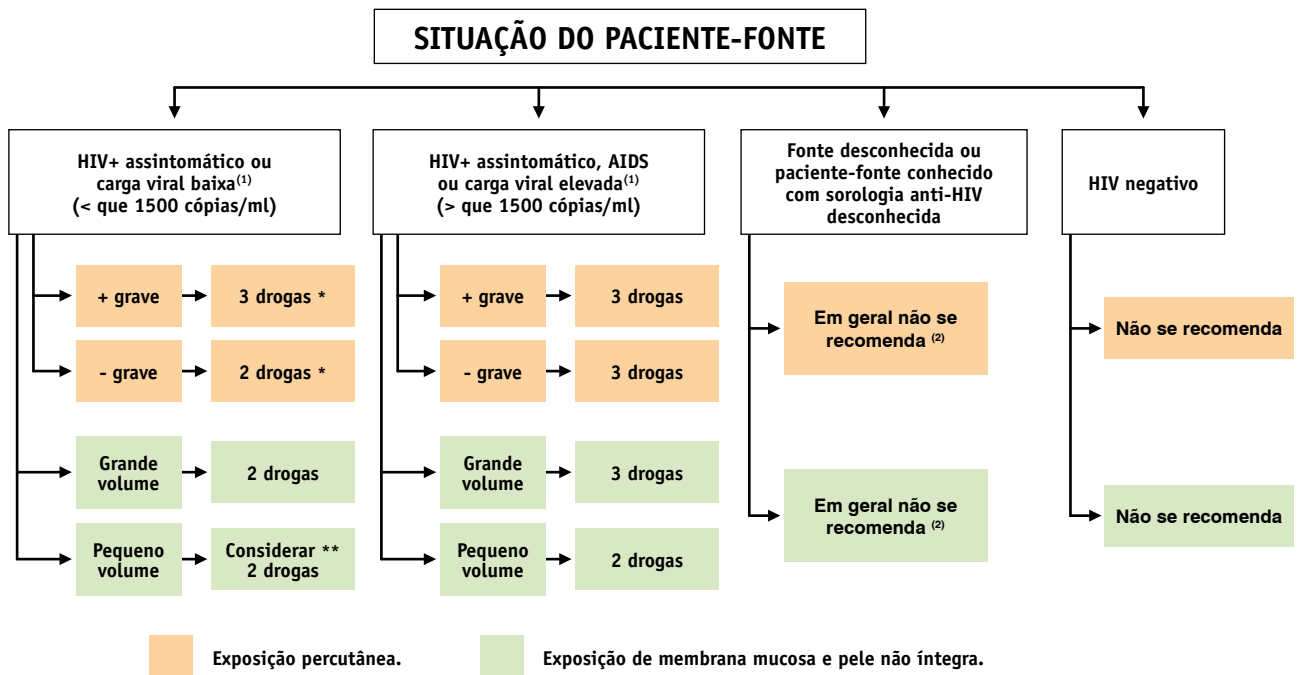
SITUAÇÃO DO PACIENTE-FONTE

HIV+ assintomático ou carga viral baixa$^{(1)}$ (< que 1500 cópias/ml)

+ grave

3 drogas *

- grave

2 drogas *

Grande volume

2 drogas

Pequeno volume

Considerar ** 2 drogas

HIV+ assintomático, AIDS ou carga viral elevada$^{(1)}$ (> que 1500 cópias/ml)

+ grave

3 drogas

- grave

3 drogas

Grande volume

3 drogas

Pequeno volume

2 drogas

Fonte desconhecida ou paciente-fonte conhecido com sorologia anti-HIV desconhecida

Em geral não se recomenda $^{(2)}$

Em geral não se recomenda $^{(2)}$

HIV negativo

Não se recomenda

Não se recomenda

Exposição percutânea.

Exposição de membrana mucosa e pele não íntegra.